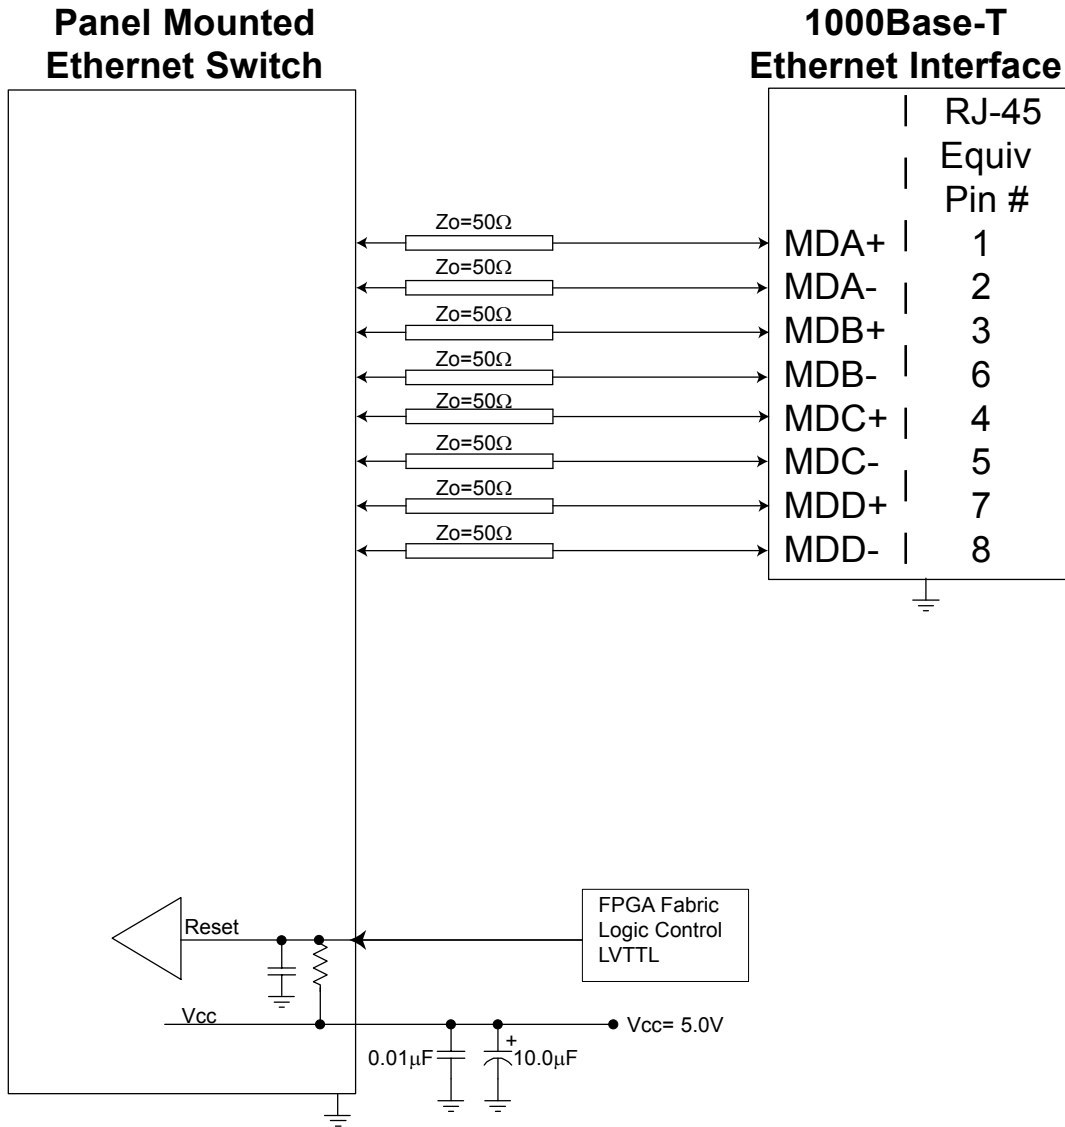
Panel Mounted Ethernet Switch

1000Base-T Ethernet Interface

RJ-45 Equiv Pin #

Zo=50Ω
MDA+ 1
Zo=50Ω
MDA- 2
Zo=50Ω
MDB+ 3
Zo=50Ω
MDB- 6
Zo=50Ω
MDC+ 4
Zo=50Ω
MDC- 5
Zo=50Ω
MDD+ 7
Zo=50Ω
MDD- 8

Reset

FPGA Fabric Logic Control LVTTL

Vcc

Vcc= 5.0V

0.01µF

+

10.0µF